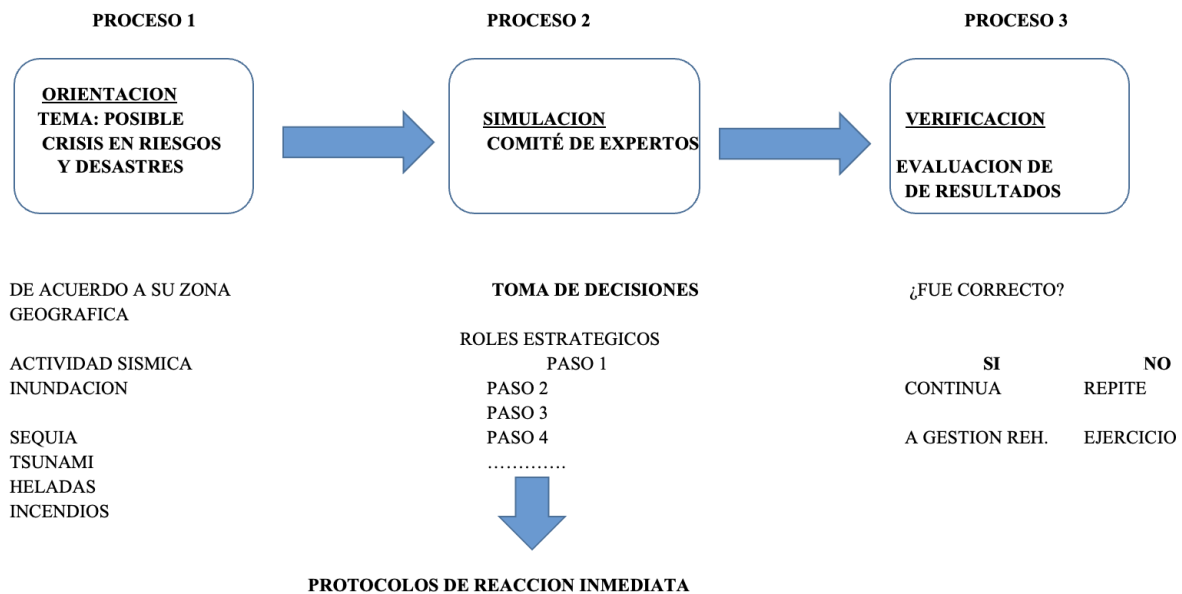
PROCESO 1

ORIENTACION
TEMA: POSIBLE CRISIS EN RIESGOS Y DESASTRES

PROCESO 2

SIMULACION
COMITÉ DE EXPERTOS

PROCESO 3

VERIFICACION

EVALUACION DE DE RESULTADOS

DE ACUERDO A SU ZONA GEOGRAFICA

ACTIVIDAD SISMICA
INUNDACION

SEQUIA
TSUNAMI
HELADAS
INCENDIOS

TOMA DE DECISIONES

ROLES ESTRATEGICOS
PASO 1
PASO 2
PASO 3
PASO 4
…………

¿FUE CORRECTO?

SI
CONTINUA
A GESTION REH.

NO
REPITE
EJERCICIO

PROTOCOLOS DE REACCION INMEDIATA